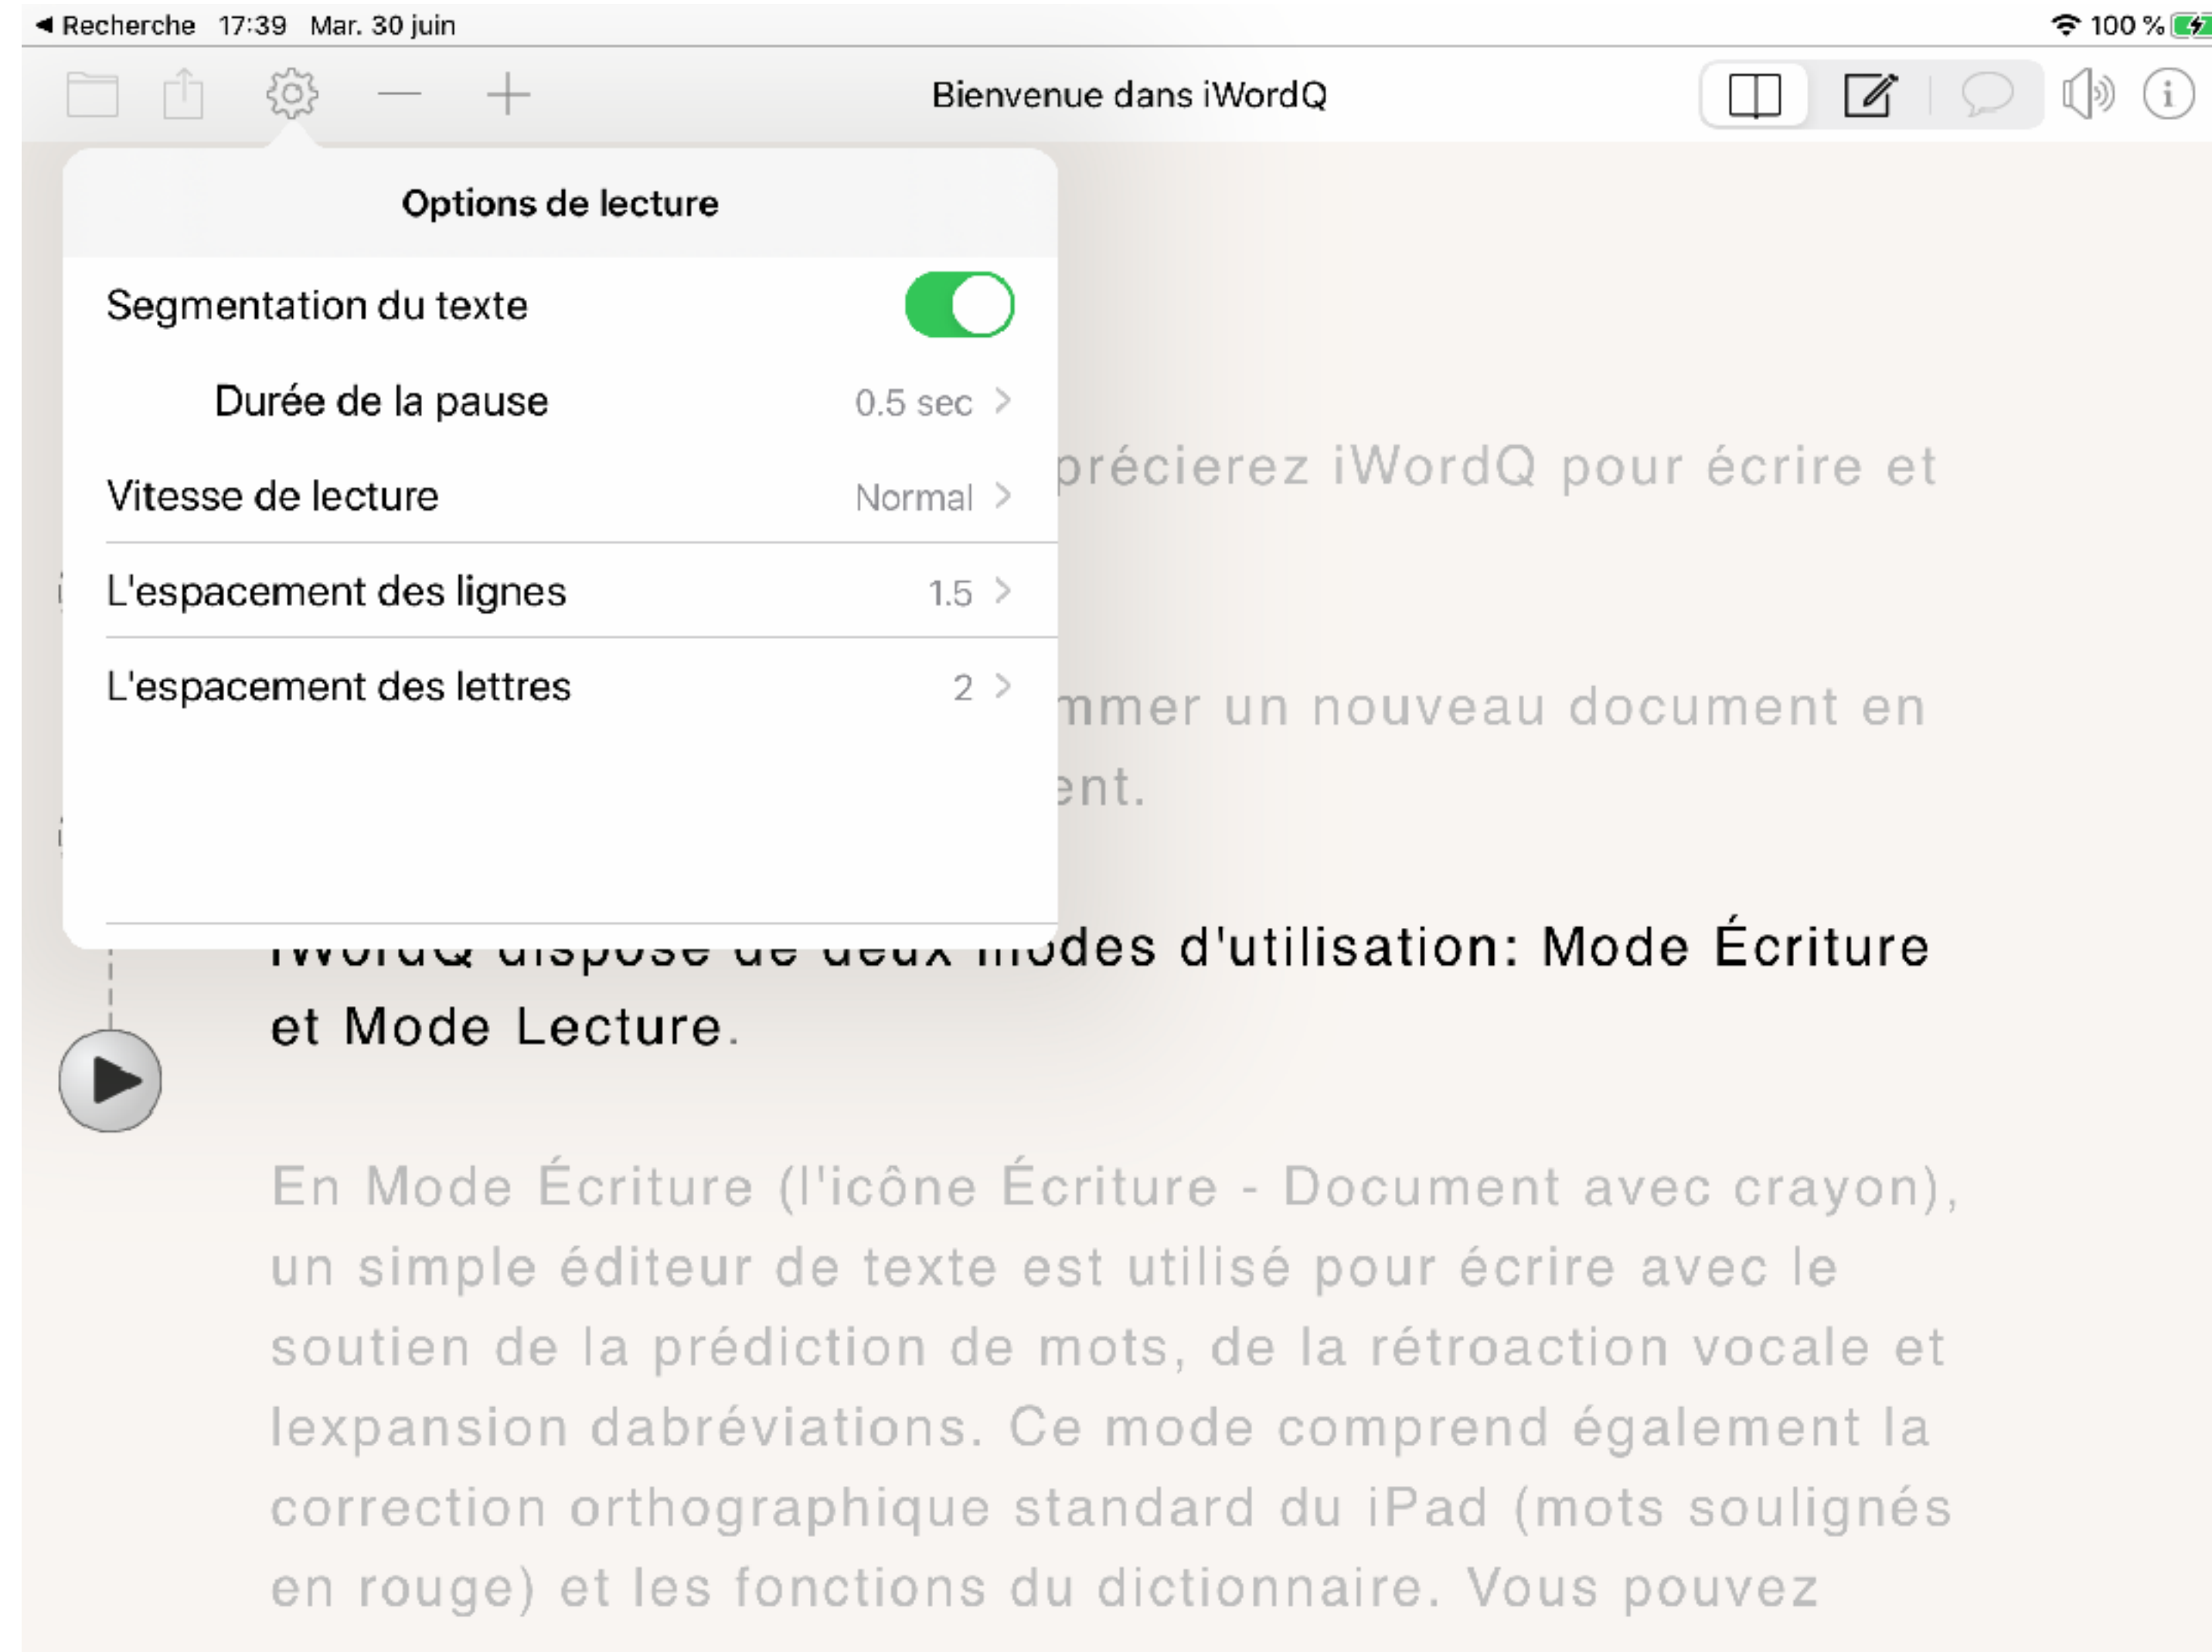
◂ Recherche 17:39 Mar. 30 juin

100 %

Bienvenue dans iWordQ

Options de lecture

Segmentation du texte

Durée de la pause 0.5 sec >

Vitesse de lecture Normal >

L'espacement des lignes 1.5 >

L'espacement des lettres 2 >

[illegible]précierez iWordQ pour écrire et

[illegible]mmer un nouveau document en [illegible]ent.

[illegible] modes d'utilisation: Mode Écriture et Mode Lecture.

En Mode Écriture (l'icône Écriture - Document avec crayon), un simple éditeur de texte est utilisé pour écrire avec le soutien de la prédiction de mots, de la rétroaction vocale et lexpansion dabréviations. Ce mode comprend également la correction orthographique standard du iPad (mots soulignés en rouge) et les fonctions du dictionnaire. Vous pouvez